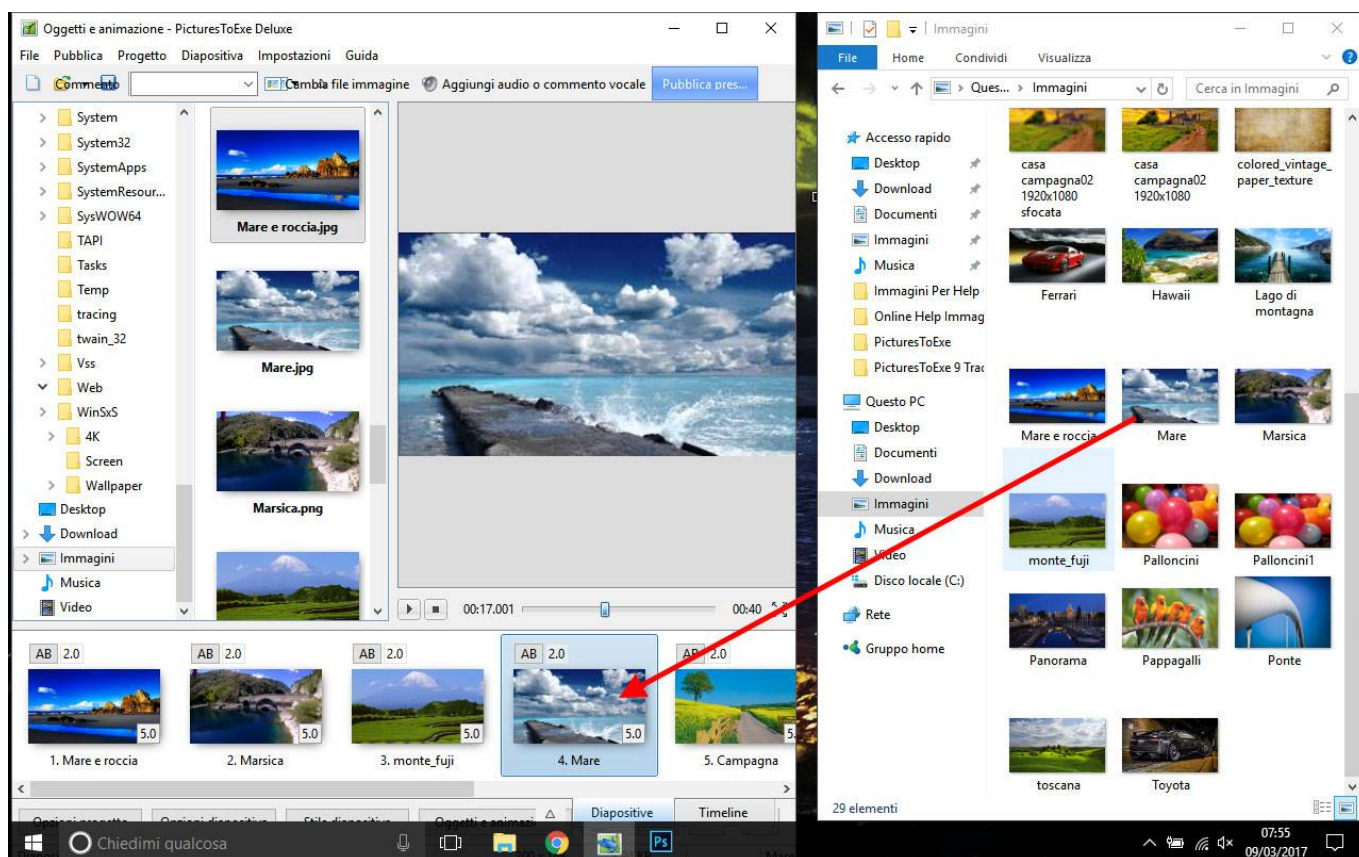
Oggetti e animazione - PicturesToExe Deluxe

File Pubblica Progetto Diapositiva Impostazioni Guida

Commento Cambia file immagine Aggiungi audio o commento vocale Pubblica pres...

System
System32
SystemApps
SystemResour...
SysWOW64
TAPI
Tasks
Temp
tracing
twain_32
Vss
Web
WinSxS
4K
Screen
Wallpaper
Desktop
Download
Immagini
Musica
Video

Mare e roccia.jpg
Mare.jpg
Marsica.png

00:17.001 00:40

AB 2.0 5.0 1. Mare e roccia
AB 2.0 5.0 2. Marsica
AB 2.0 5.0 3. monte_fuji
AB 2.0 5.0 4. Mare
AB 5. Campagna

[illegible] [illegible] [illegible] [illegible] Diapositive Timeline

Immagini

File Home Condividi Visualizza

Ques... > Immagini Cerca in Immagini

Accesso rapido
Desktop
Download
Documenti
Immagini
Musica
Immagini Per Help
Online Help Immag
PicturesToExe
PicturesToExe 9 Trad
Questo PC
Desktop
Documenti
Download
Immagini
Musica
Video
Disco locale (C:)
Rete
Gruppo home

casa campagna02 1920x1080 sfocata
casa campagna02 1920x1080
colored_vintage_paper_texture
Ferrari
Hawaii
Lago di montagna
Mare e roccia
Mare
Marsica
monte_fuji
Palloncini
Palloncini1
Panorama
Pappagalli
Ponte
toscana
Toyota

29 elementi

Chiedimi qualcosa

07:55
09/03/2017